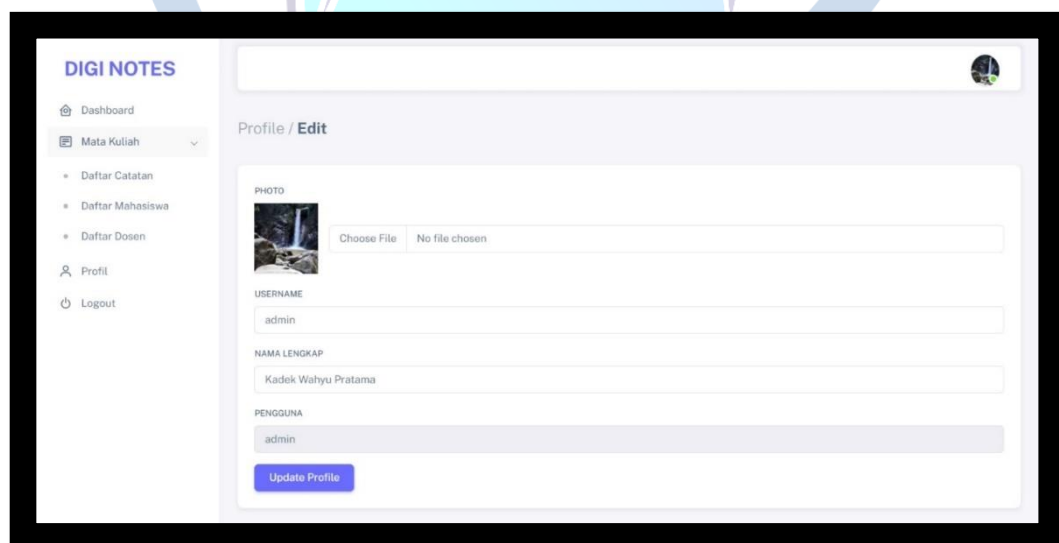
DIGI NOTES

Dashboard

Mata Kuliah

Daftar Catatan

Daftar Mahasiswa

Daftar Dosen

Profil

Logout

Profile / Edit

PHOTO

Choose File No file chosen

USERNAME

admin

NAMA LENGKAP

Kadek Wahyu Pratama

PENGGUNA

admin

Update Profile